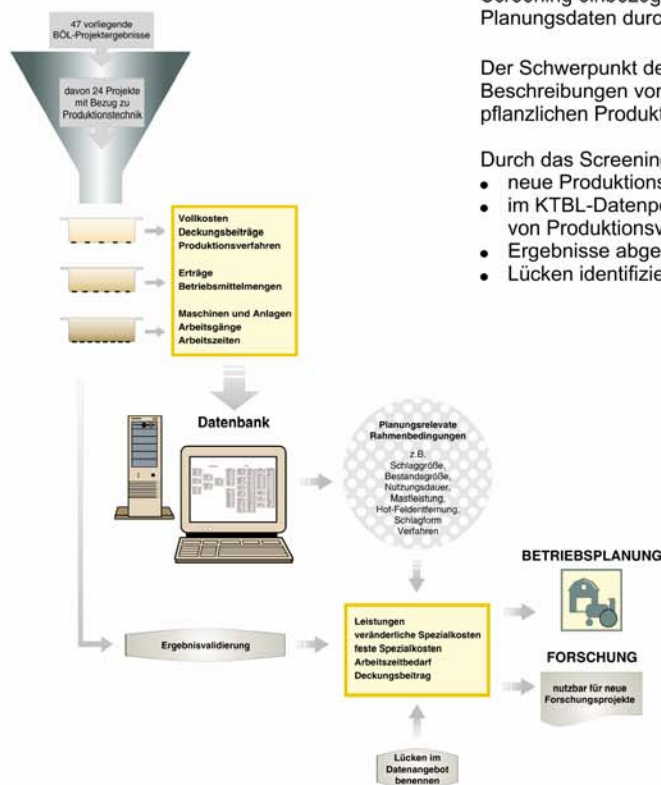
Screening einbezog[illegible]
Planungsdaten durc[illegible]

Der Schwerpunkt de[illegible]
Beschreibungen vor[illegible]
pflanzlichen Produkt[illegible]

Durch das Screening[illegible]
• neue Produktions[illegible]
• im KTBL-Datenpo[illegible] von Produktionsv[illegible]
• Ergebnisse abge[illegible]
• Lücken identifizie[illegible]

47 vorliegende BÖL-Projektergebnisse

davon 24 Projekte mit Bezug zu Produktionstechnik

Vollkosten
Deckungsbeiträge
Produktionsverfahren

Erträge
Betriebsmittelmengen

Maschinen und Anlagen
Arbeitsgänge
Arbeitszeiten

Datenbank

Planungsrelevate Rahmenbedingungen

z.B.
Schlaggröße,
Bestandsgröße,
Nutzungsdauer,
Mastleistung,
Hof-Feldentfernung,
Schlagform
Verfahren

BETRIEBSPLANUNG

Ergebnisvalidierung

Leistungen
veränderliche Spezialkosten
feste Spezialkosten
Arbeitszeitbedarf
Deckungsbeitrag

FORSCHUNG

nutzbar für neue Forschungsprojekte

Lücken im Datenangebot benennen